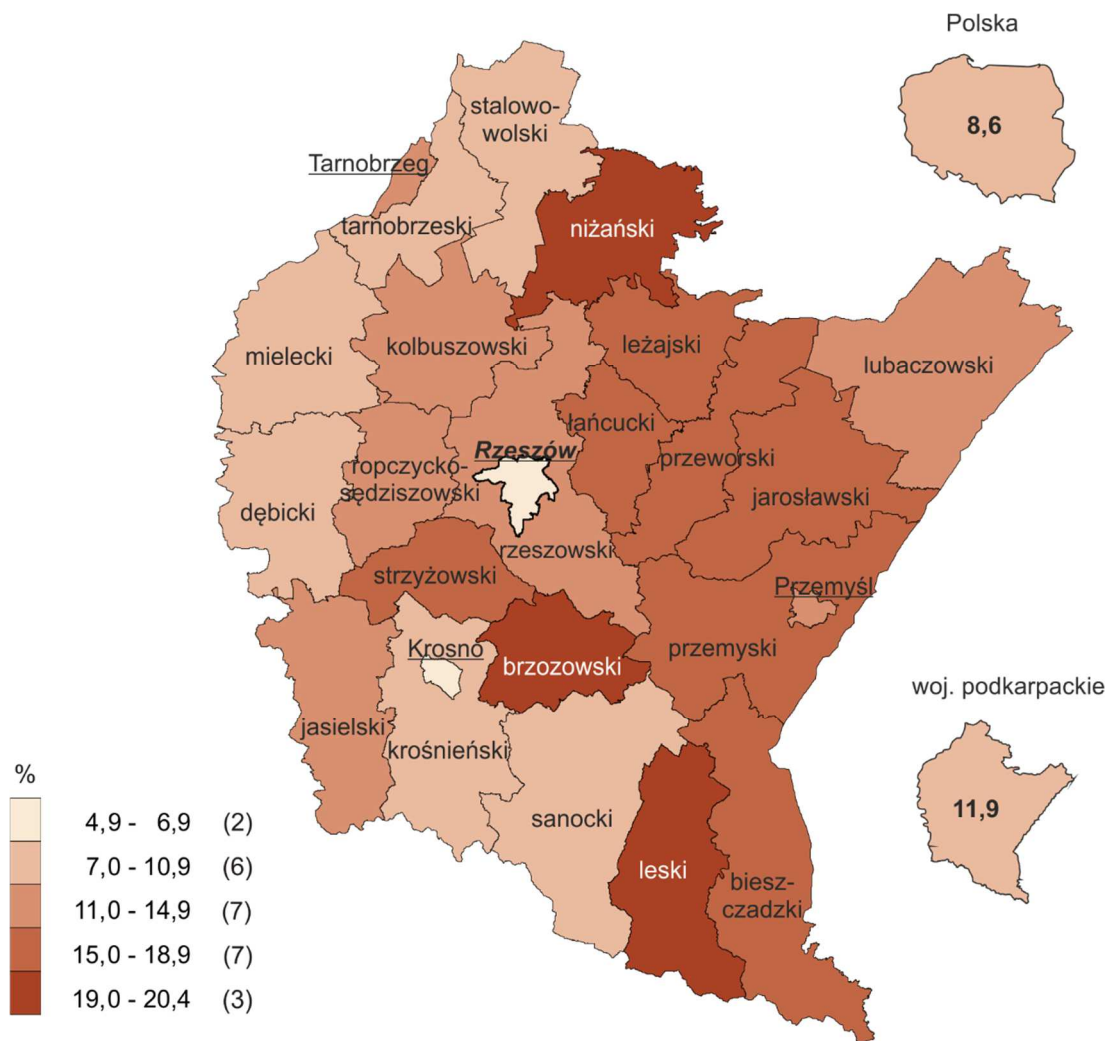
Polska

8,6

stalowowolski

Tarnobrzeg

tarnobrzeski

niżański

mielecki

kolbuszowski

leżajski

lubaczowski

łańcucki

Rzeszów

ropczyckosędziszowski

przeworski

jarosławski

dębicki

rzeszowski

strzyżowski

Przemyśl

Krosno

brzozowski

przemyski

woj. podkarpackie

jasielski

krośnieński

11,9

sanocki

leski

bieszczadzki

%

| | | |
|---|---|---|
| | 4,9 - 6,9 | (2) |
| | 7,0 - 10,9 | (6) |
| | 11,0 - 14,9 | (7) |
| | 15,0 - 18,9 | (7) |
| | 19,0 - 20,4 | (3) |